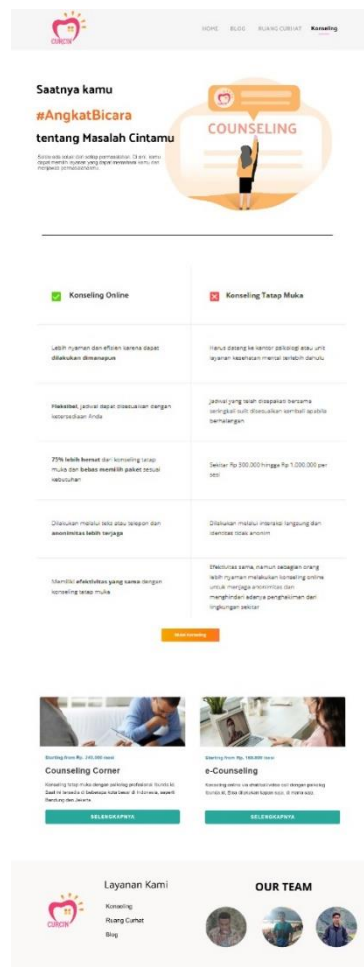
CURCIN

HOME BLOG RUANG CURHAT Konseling

Saatnya kamu
#AngkatBicara
tentang Masalah Cintamu

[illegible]

COUNSELING

Konseling Online

Konseling Tatap Muka

Lebih nyaman dan efisien karena dapat dilakukan dimanapun

Harus datang ke kantor psikologi atau unit layanan kesehatan mental terlebih dahulu

Fleksibel, jadwal dapat disesuaikan dengan ketersediaan Anda

Jadwal yang telah disepakati bersama seringkali sulit disesuaikan kembali apabila berhalangan

75% lebih hemat dari konseling tatap muka dan bebas memilih paket sesuai kebutuhan

Sekitar Rp 300.000 hingga Rp 1.000.000 per sesi

Dilakukan melalui teks atau telepon dan anonimitas lebih terjaga

Dilakukan melalui interaksi langsung dan identitas tidak anonim

Memiliki efektivitas yang sama dengan konseling tatap muka

Efektivitas sama, namun sebagian orang lebih nyaman melakukan konseling online untuk menjaga anonimitas dan menghindari adanya penghakiman dan lingkungan sekitar

Mulai Konseling

Starting from Rp. 245.000 /sesi

Counseling Corner

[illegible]

SELENGKAPNYA

Starting from Rp. 100.000 /sesi

e-Counseling

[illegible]

SELENGKAPNYA

CURCIN

Layanan Kami
Konseling
Ruang Curhat
Blog

OUR TEAM